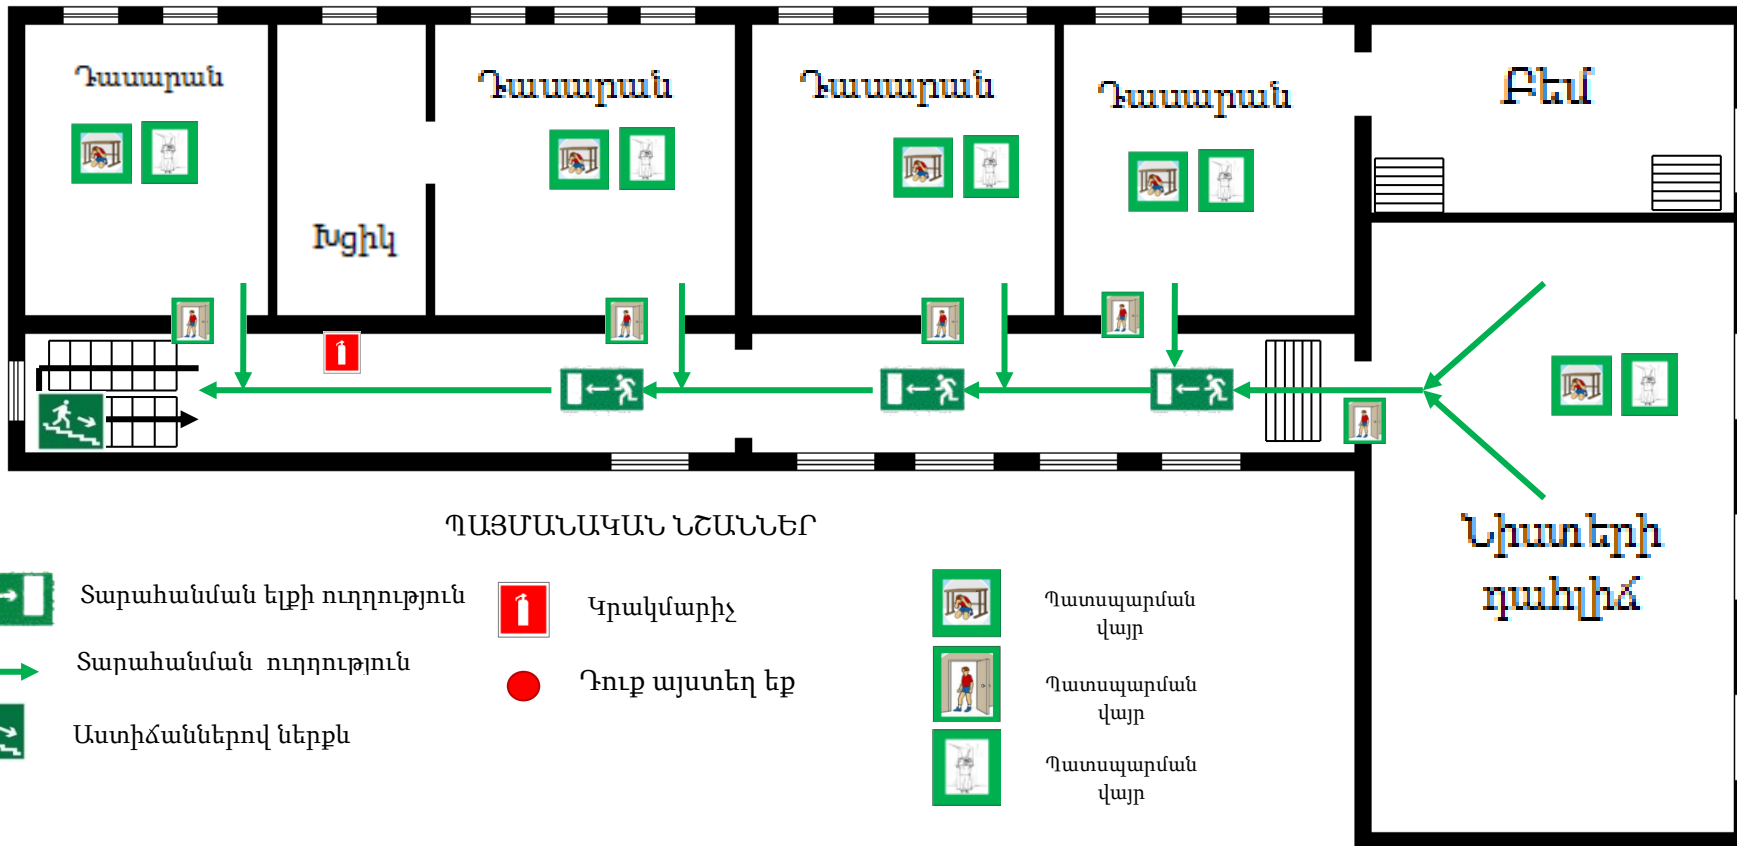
Դասարան

Դասարան

Դասարան

Դասարան

Բեմ

Խցիկ

Նիստերի դահլիճ

ՊԱՅՄԱՆԱԿԱՆ ՆՇԱՆՆԵՐ

Տարահանման ելքի ուղղություն

Տարահանման ուղղություն

Աստիճաններով ներքև

Կրակմարիչ

Դուք այստեղ եք

Պատսպարման վայր

Պատսպարման վայր

Պատսպարման վայր